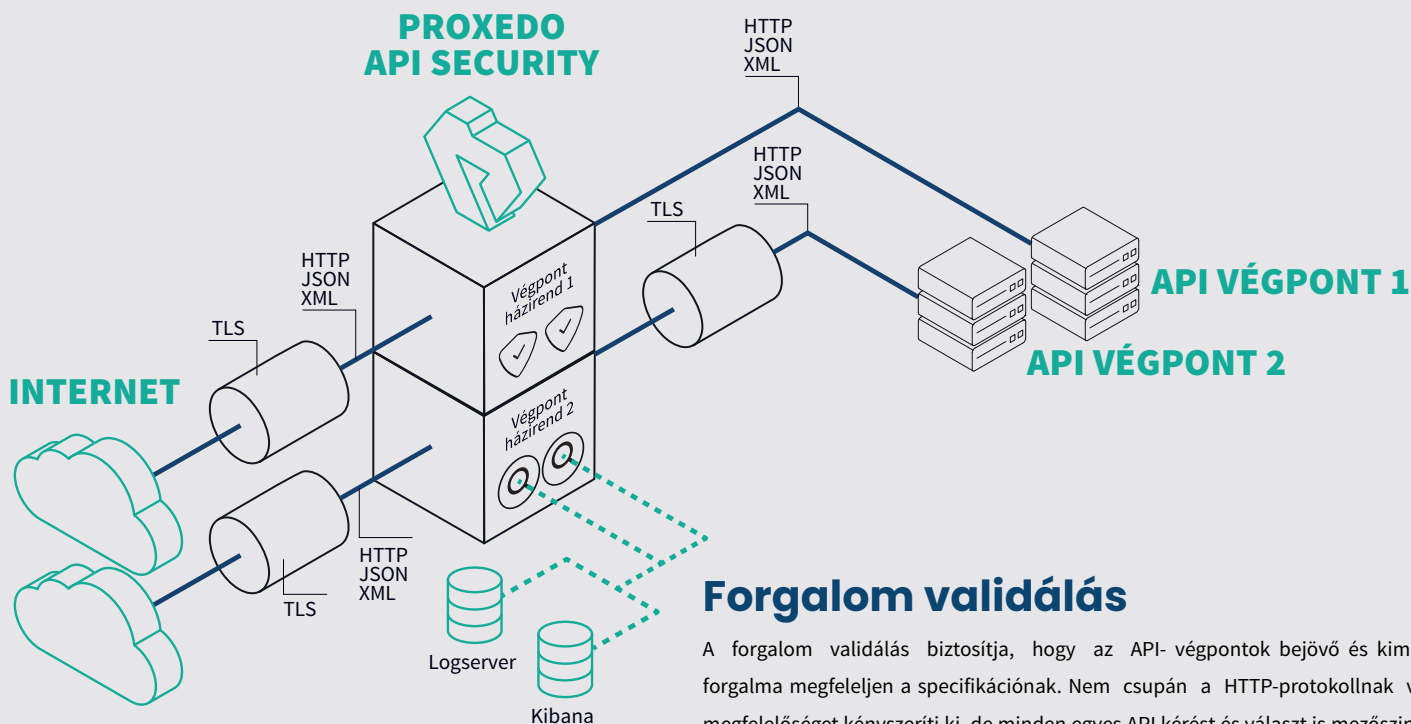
PROXEDO
API SECURITY

HTTP
JSON
XML

HTTP
JSON
XML

TLS

HTTP
JSON
XML

TLS

Végpont házirend 1

Végpont házirend 2

API VÉGPONT 1

API VÉGPONT 2

INTERNET

HTTP
JSON
XML

TLS

Logserver

Kibana

Forgalom validálás

A forgalom validálás biztosítja, hogy az API- végpontok bejövő és kim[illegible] forgalma megfeleljen a specifikációnak. Nem csupán a HTTP-protokollnak v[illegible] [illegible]